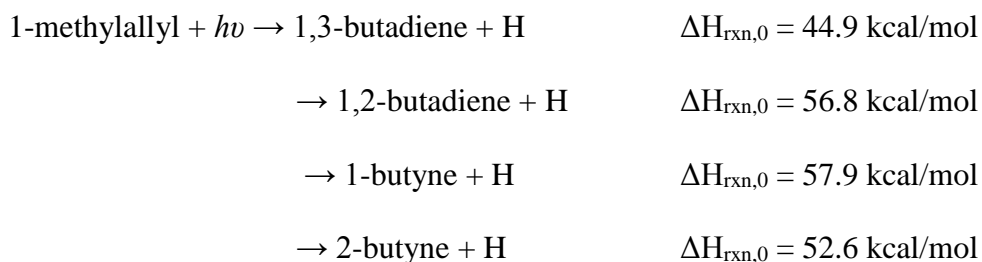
1-methylallyl + $h\nu \rightarrow$ 1,3-butadiene + H $\Delta H_{rxn,0} = 44.9$ kcal/mol

$\rightarrow$ 1,2-butadiene + H $\Delta H_{rxn,0} = 56.8$ kcal/mol

$\rightarrow$ 1-butyne + H $\Delta H_{rxn,0} = 57.9$ kcal/mol

$\rightarrow$ 2-butyne + H $\Delta H_{rxn,0} = 52.6$ kcal/mol